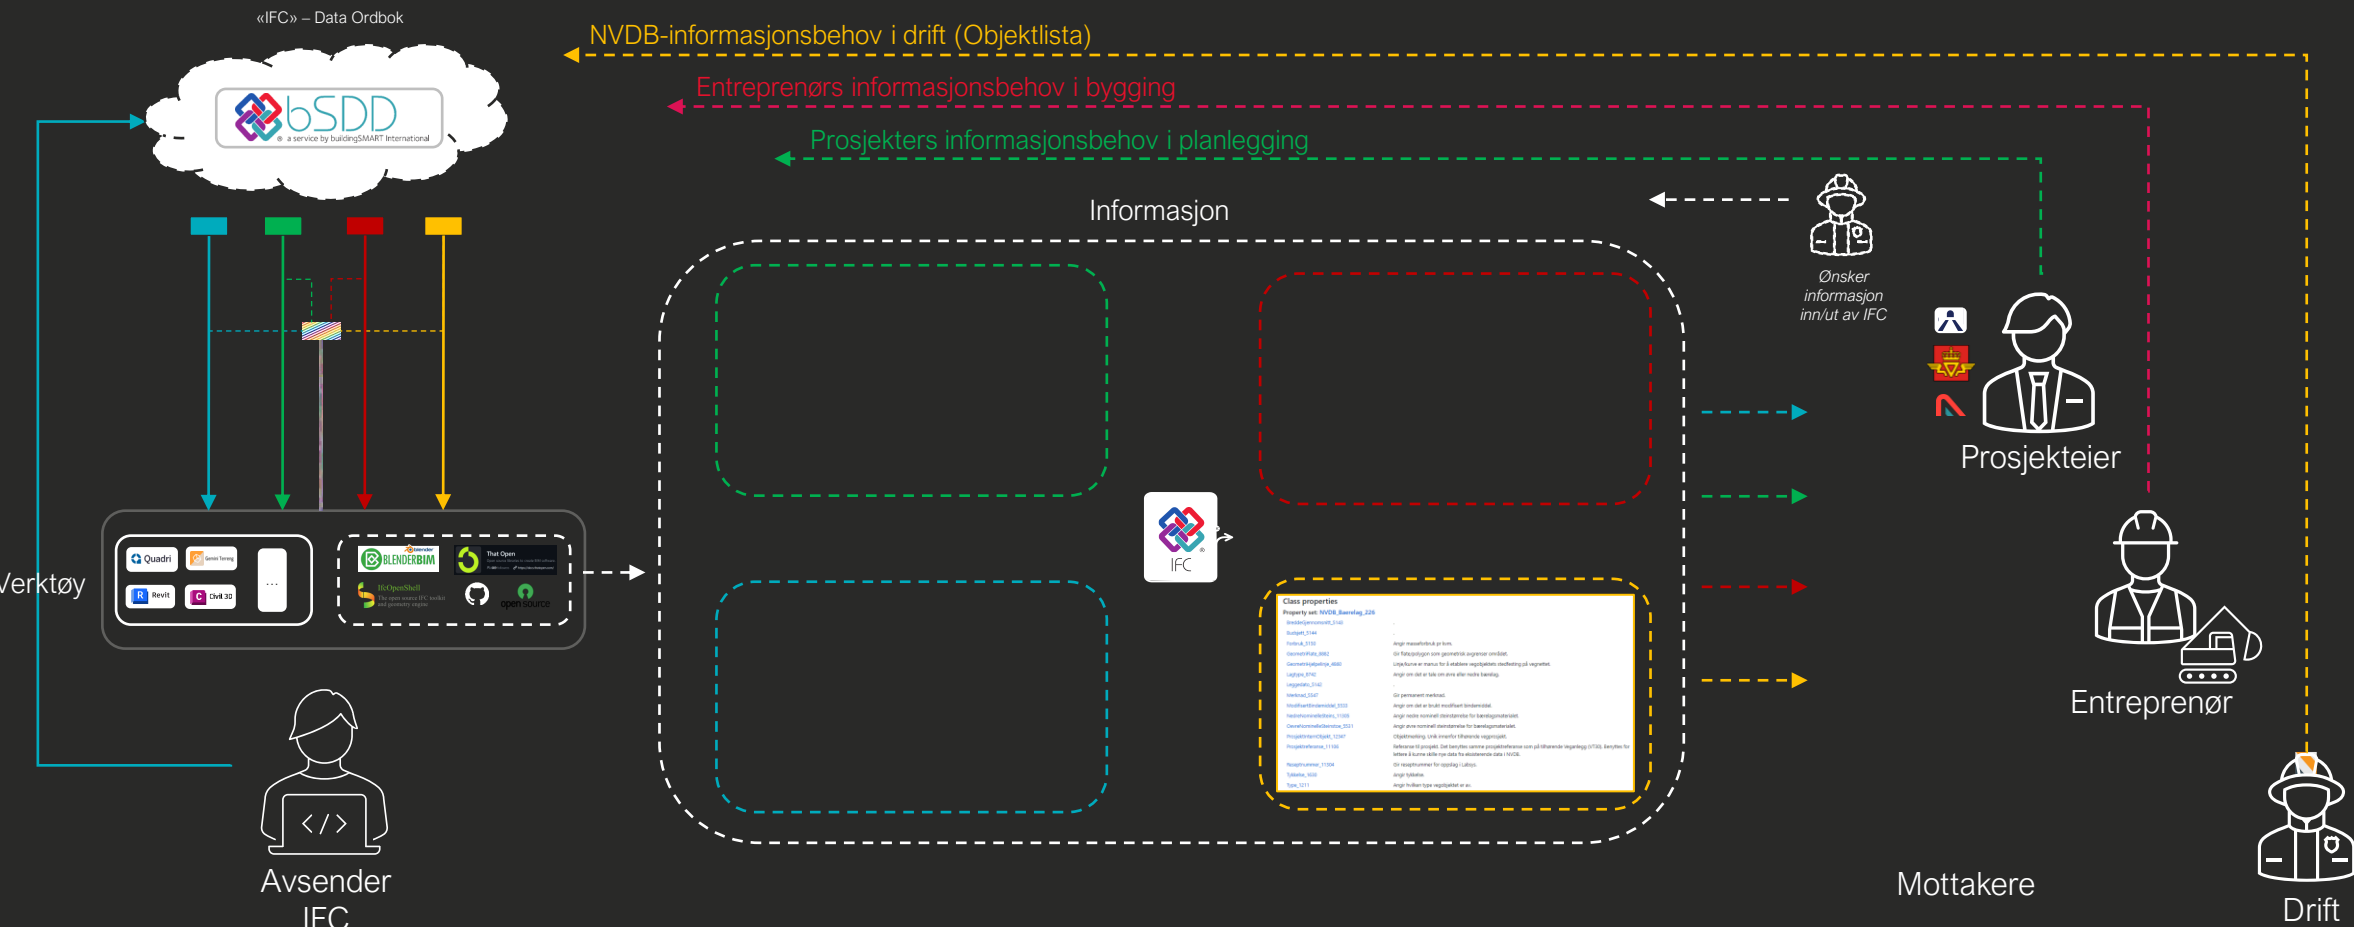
«IFC» – Data Ordbok

bSDD
a service by buildingSMART International

NVDB-informasjonsbehov i drift (Objektlista)

Entreprenørs informasjonsbehov i bygging

Prosjekters informasjonsbehov i planlegging

Informasjon

Ønsker informasjon inn/ut av IFC

Prosjekteier

Entreprenør

Drift

Mottakere

Verktøy

Quadri
Gemini Terreng
Revit
Civil 3D
...
BLENDERBIM
That Open
IfcOpenShell
open source

IFC

Class properties
Property set: NVDB_Bæredag_226
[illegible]

Avsender IFC